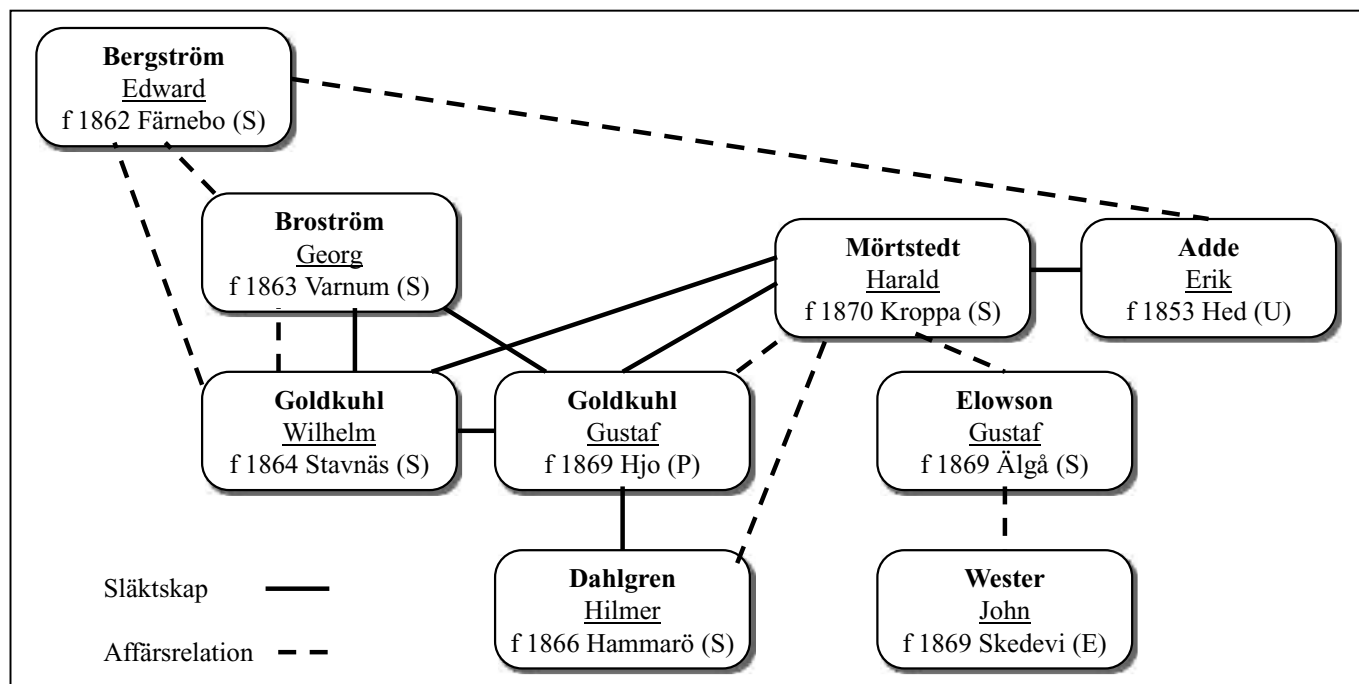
**Bergström**
Edward
f 1862 Färnebo (S)

**Broström**
Georg
f 1863 Varnum (S)

**Mörtstedt**
Harald
f 1870 Kroppa (S)

**Adde**
Erik
f 1853 Hed (U)

**Goldkuhl**
Wilhelm
f 1864 Stavnäs (S)

**Goldkuhl**
Gustaf
f 1869 Hjo (P)

**Elowson**
Gustaf
f 1869 Älgå (S)

**Dahlgren**
Hilmer
f 1866 Hammarö (S)

**Wester**
John
f 1869 Skedevi (E)

Släktskap

Affärsrelation